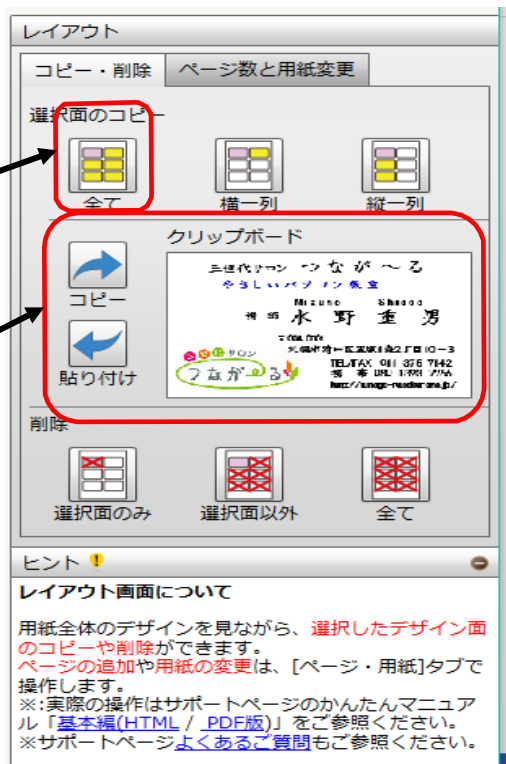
レイアウト

コピー・削除　ページ数と用紙変更

選択面のコピー

全て　横一列　縦一列

クリップボード

コピー

貼り付け

三世代サロン　つながーる
やさしいパソコン教室
Mizuno Shigeo
代表　水野重男
つながーる
TEL/FAX 011 375 7142
携帯 090 1398 7156
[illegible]

削除

選択面のみ　選択面以外　全て

ヒント

レイアウト画面について

用紙全体のデザインを見ながら、選択したデザイン面のコピーや削除ができます。
ページの追加や用紙の変更は、[ページ・用紙]タブで操作します。
※:実際の操作はサポートページのかんたんマニュアル「基本編(HTML / PDF版)」をご参照ください。
※サポートページよくあるご質問もご参照ください。